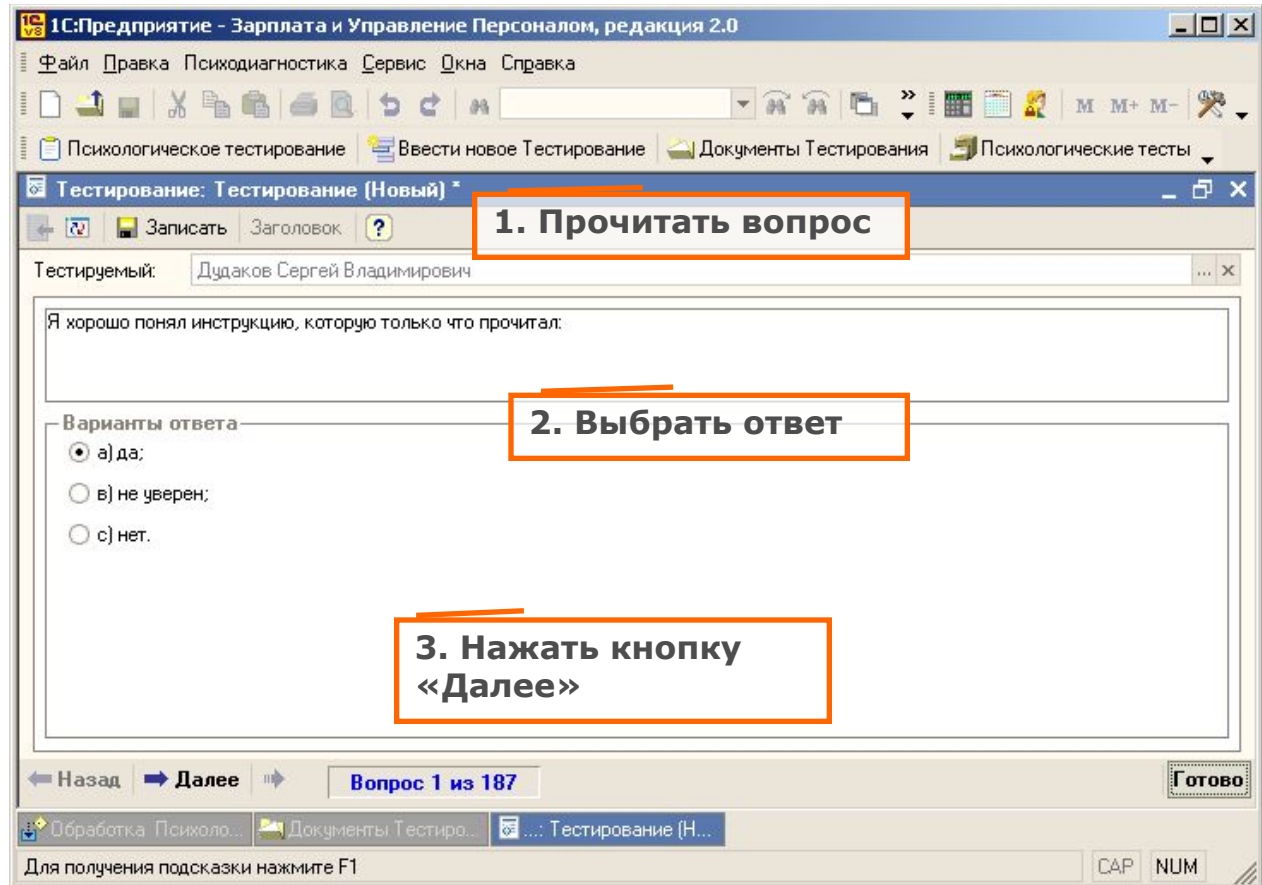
1С:Предприятие - Зарплата и Управление Персоналом, редакция 2.0

Файл Правка Психодиагностика Сервис Окна Справка

M M+ M-

Психологическое тестирование Ввести новое Тестирование Документы Тестирования Психологические тесты

Тестирование: Тестирование (Новый) *

Записать Заголовок ?

1. Прочитать вопрос

Тестируемый: Дудаков Сергей Владимирович

Я хорошо понял инструкцию, которую только что прочитал:

Варианты ответа

2. Выбрать ответ

а) да;

в) не уверен;

с) нет.

3. Нажать кнопку «Далее»

Назад Далее Вопрос 1 из 187 Готово

Обработка Психоло... Документы Тестиро... ...: Тестирование (Н...

Для получения подсказки нажмите F1 CAP NUM